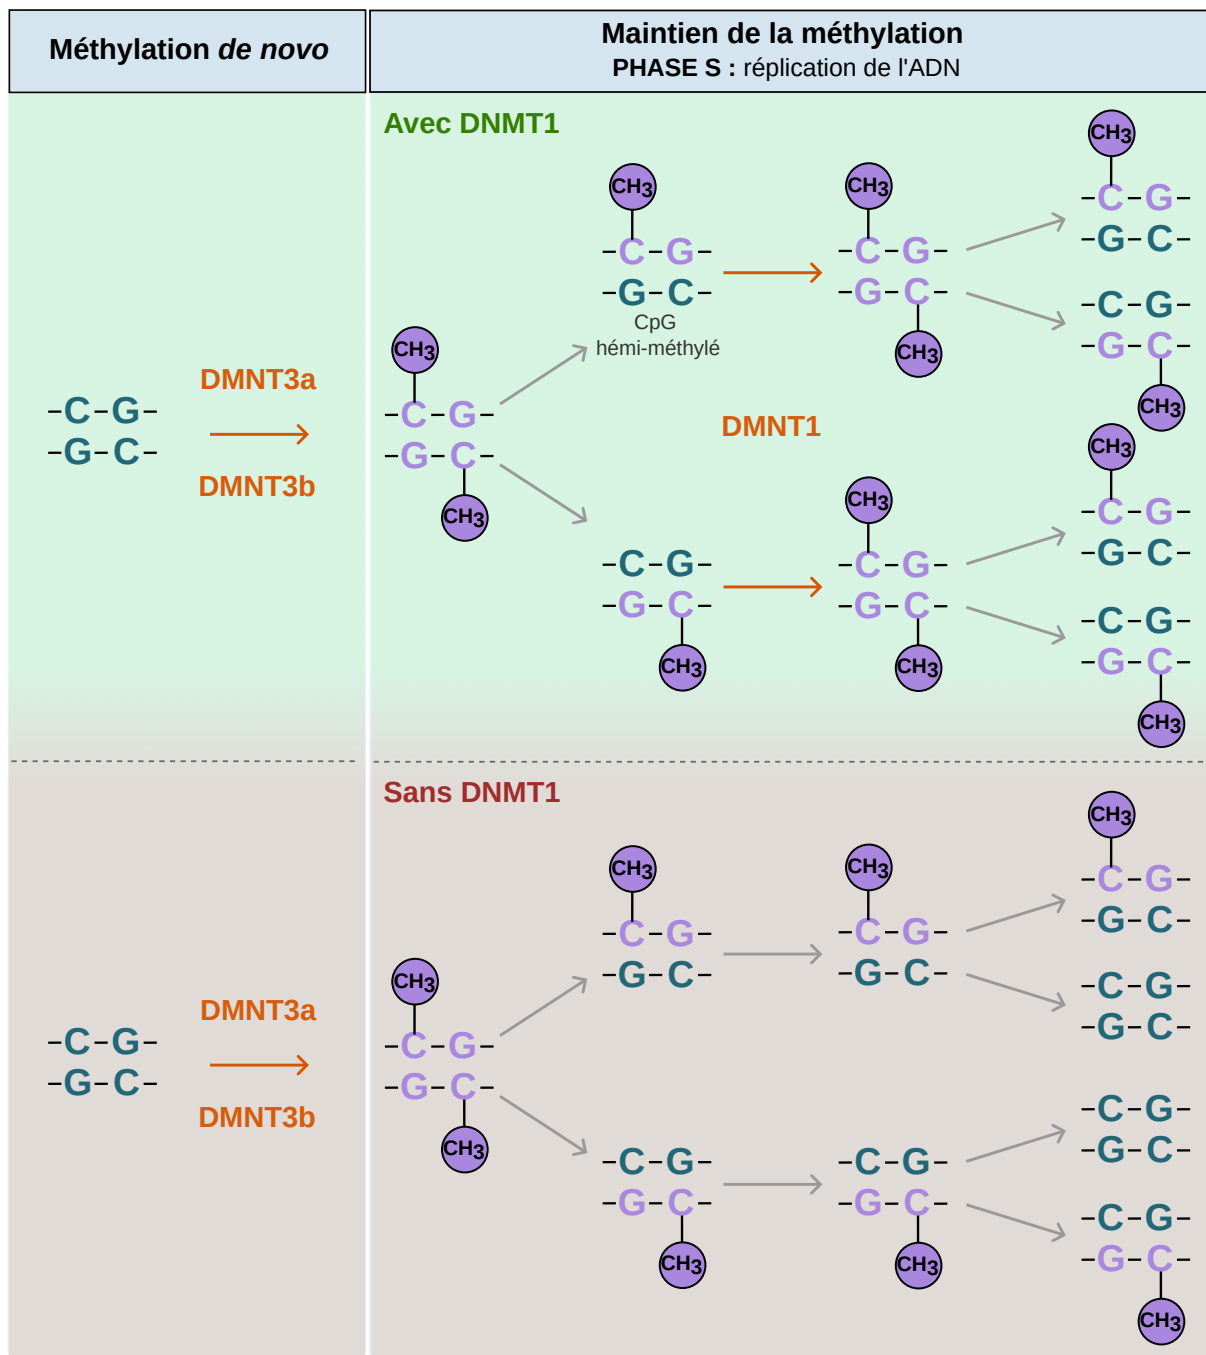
Méthylation *de novo*

Maintien de la méthylation
PHASE S : réplication de l'ADN

Avec DNMT1

-C-G-
-G-C-

DMNT3a

DMNT3b

$CH_3$
-C-G-
-G-C-
$CH_3$

$CH_3$
-C-G-
-G-C-
CpG
hémi-méthylé

DMNT1

-C-G-
-G-C-
$CH_3$

$CH_3$
-C-G-
-G-C-
$CH_3$

$CH_3$
-C-G-
-G-C-
$CH_3$

$CH_3$
-C-G-
-G-C-

-C-G-
-G-C-
$CH_3$

$CH_3$
-C-G-
-G-C-

-C-G-
-G-C-
$CH_3$

Sans DNMT1

-C-G-
-G-C-

DMNT3a

DMNT3b

$CH_3$
-C-G-
-G-C-
$CH_3$

$CH_3$
-C-G-
-G-C-

$CH_3$
-C-G-
-G-C-

$CH_3$
-C-G-
-G-C-

-C-G-
-G-C-

-C-G-
-G-C-
$CH_3$

-C-G-
-G-C-
$CH_3$

-C-G-
-G-C-

-C-G-
-G-C-
$CH_3$